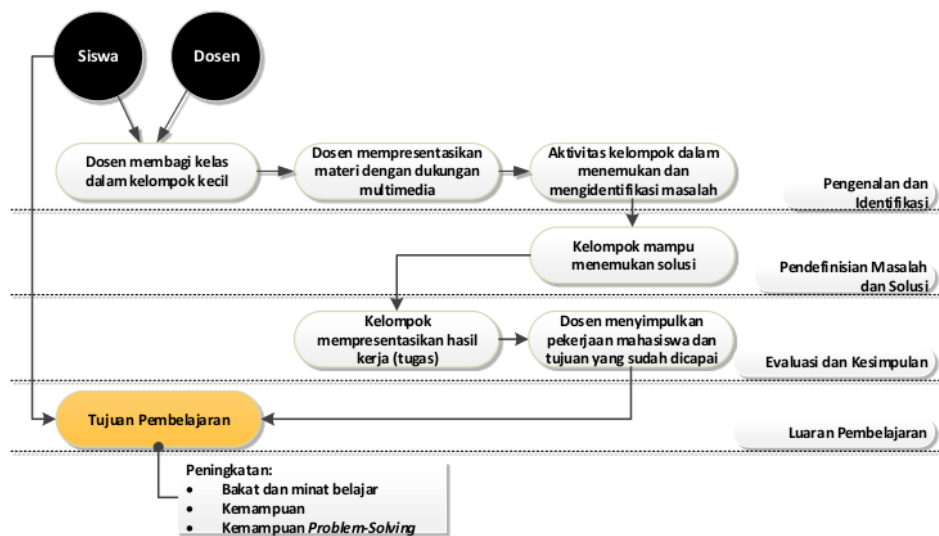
Siswa

Dosen

Dosen membagi kelas dalam kelompok kecil

Dosen mempresentasikan materi dengan dukungan multimedia

Aktivitas kelompok dalam menemukan dan mengidentifikasi masalah

Pengenalan dan Identifikasi

Kelompok mampu menemukan solusi

Pendefinisian Masalah dan Solusi

Kelompok mempresentasikan hasil kerja (tugas)

Dosen menyimpulkan pekerjaan mahasiswa dan tujuan yang sudah dicapai

Evaluasi dan Kesimpulan

Tujuan Pembelajaran

Luaran Pembelajaran

Peningkatan:
• Bakat dan minat belajar
• Kemampuan
• Kemampuan *Problem-Solving*